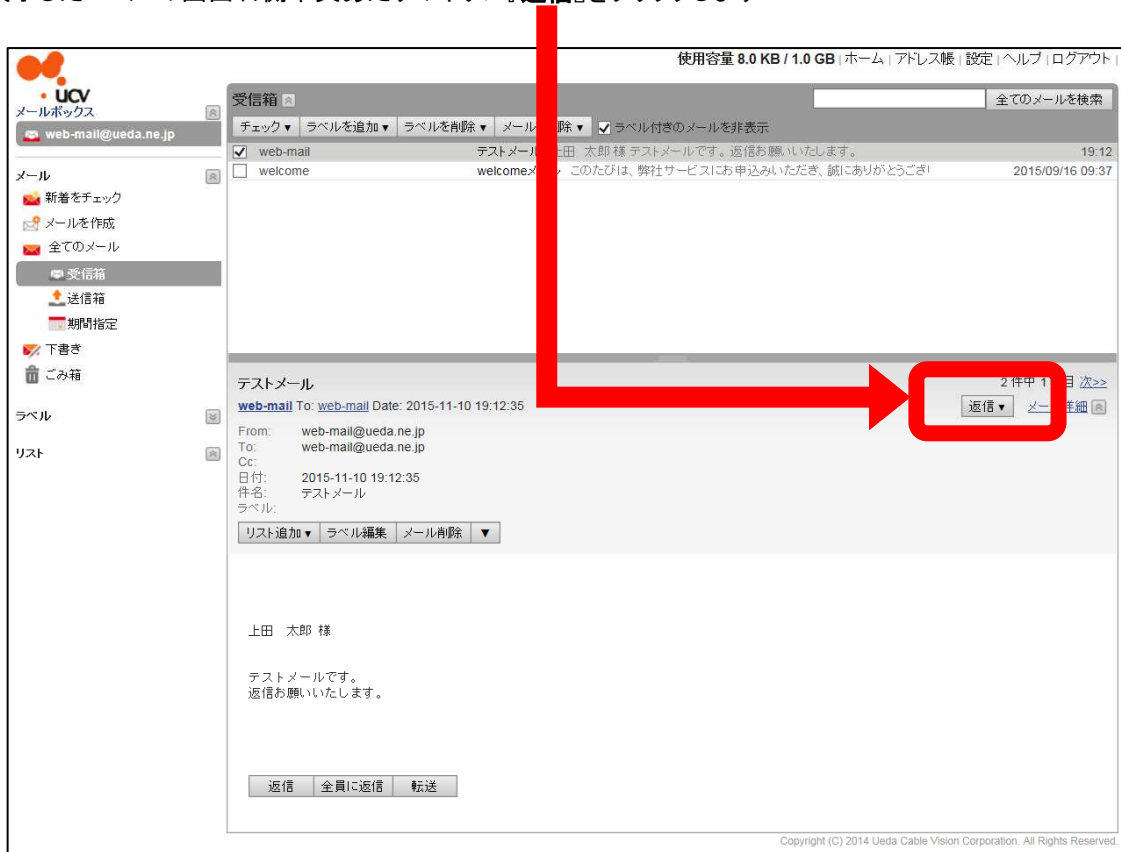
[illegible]「返信」をクリックします

UCV

使用容量 8.0 KB / 1.0 GB | ホーム | アドレス帳 | 設定 | ヘルプ | ログアウト |

メールボックス
web-mail@ueda.ne.jp

メール
新着をチェック
メールを作成
全てのメール
受信箱
送信箱
期間指定
下書き
ごみ箱

ラベル

リスト

受信箱

全てのメールを検索

チェック ▾ | ラベルを追加 ▾ | ラベルを削除 ▾ | メール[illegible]除 ▾ | ラベル付きのメールを非表示

| | | | |
|---|---|---|---|
| ☑ | web-mail | テストメール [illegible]上田 太郎 様 テストメールです。返信お願いいたします。 | 19:12 |
| ☐ | welcome | welcomeメ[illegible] このたびは、弊社サービスにお申込みいただき、誠にありがとうござい | 2015/09/16 09:37 |

テストメール
web-mail To: web-mail Date: 2015-11-10 19:12:35

2 件中 1 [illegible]目 次>>
返信 ▾ メー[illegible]詳細

From: web-mail@ueda.ne.jp
To: web-mail@ueda.ne.jp
Cc:
日付: 2015-11-10 19:12:35
件名: テストメール
ラベル:

リスト追加 ▾ | ラベル編集 | メール削除 | ▼

上田 太郎 様

テストメールです。
返信お願いいたします。

返信 | 全員に返信 | 転送

Copyright (C) 2014 Ueda Cable Vision Corporation. All Rights Reserved.